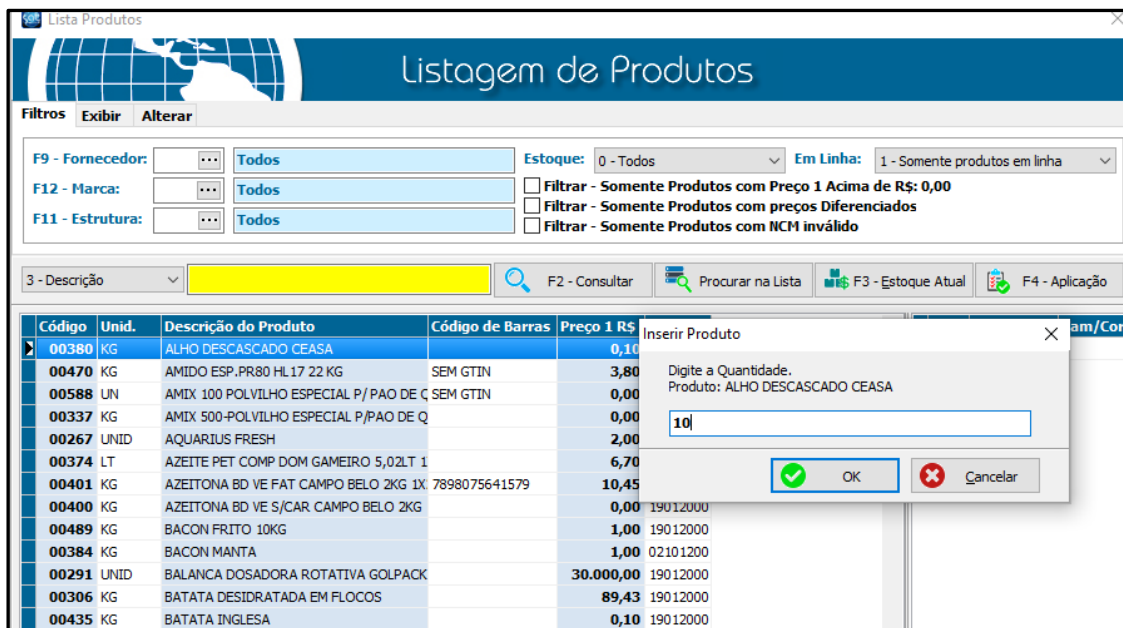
Lista Produtos

Listagem de Produtos

Filtros Exibir Alterar

F9 - Fornecedor: ... Todos
F12 - Marca: ... Todos
F11 - Estrutura: ... Todos

Estoque: 0 - Todos
Em Linha: 1 - Somente produtos em linha
Filtrar - Somente Produtos com Preço 1 Acima de R$: 0,00
Filtrar - Somente Produtos com preços Diferenciados
Filtrar - Somente Produtos com NCM inválido

3 - Descrição
F2 - Consultar
Procurar na Lista
F3 - Estoque Atual
F4 - Aplicação

| Código | Unid. | Descrição do Produto | Código de Barras | Preço 1 R$ | |
|---|---|---|---|---|---|
| 00380 | KG | ALHO DESCASCADO CEASA | | 0,10 | |
| 00470 | KG | AMIDO ESP.PR80 HL17 22 KG | SEM GTIN | 3,80 | |
| 00588 | UN | AMIX 100 POLVILHO ESPECIAL P/ PAO DE Q | SEM GTIN | 0,00 | |
| 00337 | KG | AMIX 500-POLVILHO ESPECIAL P/PAO DE Q | | 0,00 | |
| 00267 | UNID | AQUARIUS FRESH | | 2,00 | |
| 00374 | LT | AZEITE PET COMP DOM GAMEIRO 5,02LT 1 | | 6,70 | |
| 00401 | KG | AZEITONA BD VE FAT CAMPO BELO 2KG 1X | 7898075641579 | 10,45 | |
| 00400 | KG | AZEITONA BD VE S/CAR CAMPO BELO 2KG | | 0,00 | 19012000 |
| 00489 | KG | BACON FRITO 10KG | | 1,00 | 19012000 |
| 00384 | KG | BACON MANTA | | 1,00 | 02101200 |
| 00291 | UNID | BALANCA DOSADORA ROTATIVA GOLPACK | | 30.000,00 | 19012000 |
| 00306 | KG | BATATA DESIDRATADA EM FLOCOS | | 89,43 | 19012000 |
| 00435 | KG | BATATA INGLESA | | 0,10 | 19012000 |

am/Co

Inserir Produto
Digite a Quantidade.
Produto: ALHO DESCASCADO CEASA
10
OK
Cancelar